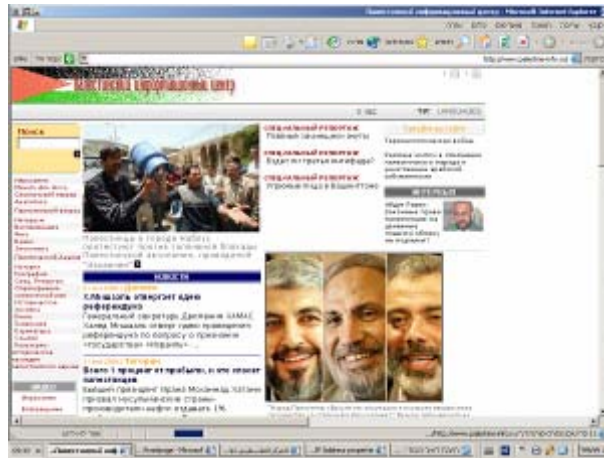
Палестинский информационный центр - Microsoft Internet Explorer

Палестинский информационный центр

Поиск

СПЕЦИАЛЬНЫЙ РЕПОРТАЖ
Главная ценность — земля

СПЕЦИАЛЬНЫЙ РЕПОРТАЖ
Будет ли третья интифада?

СПЕЦИАЛЬНЫЙ РЕПОРТАЖ
Угрозы на поле в Вашингтоне

ИНТЕРВЬЮ

Палестинцы в городе Наблус протестуют против тотальной блокады Палестинской автономии, проводимой "Израилем"

НОВОСТИ

Х.Машаль отвергает идею референдума
Генеральный секретарь Движения ХАМАС Халед Машаль отверг идею проведения референдума по вопросу о признании "государства" "Израиль"

Более 1 процента прибыли, и что станет палестинцам

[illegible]